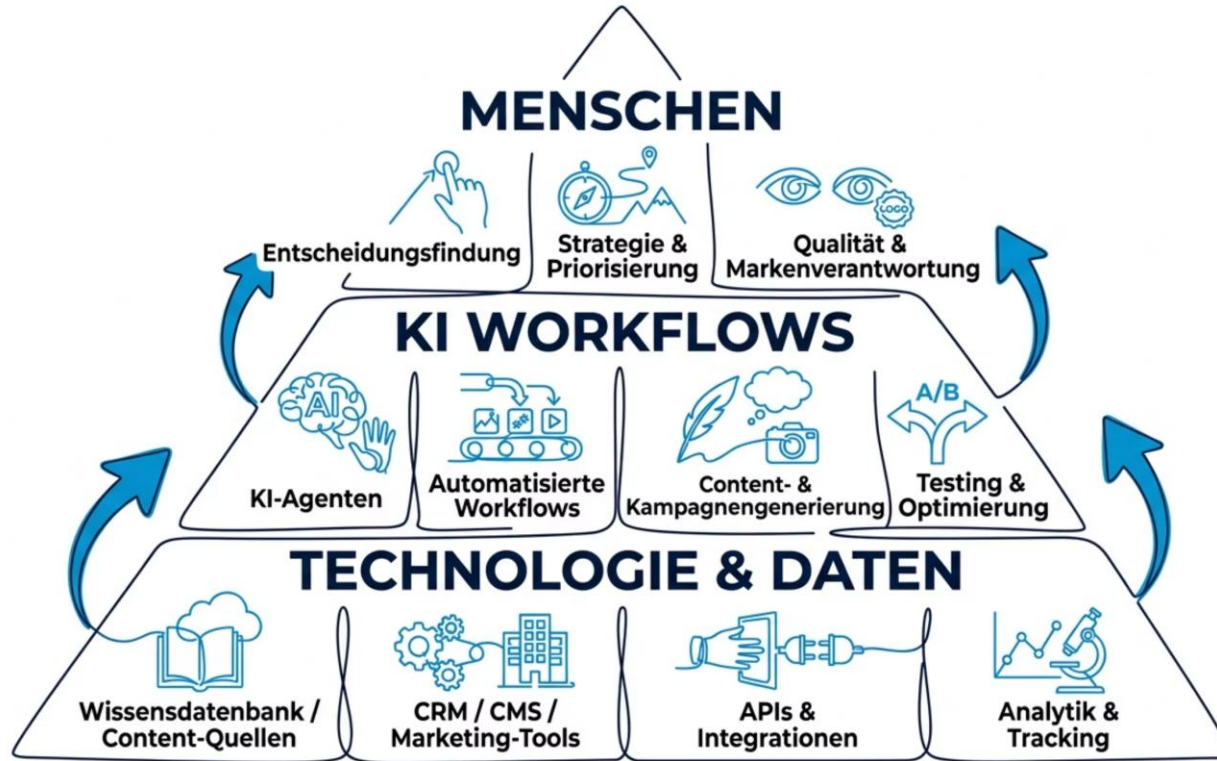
MENSCHEN

Entscheidungsfindung

Strategie & Priorisierung

LOGO

Qualität & Markenverantwortung

KI WORKFLOWS

AI

KI-Agenten

Automatisierte Workflows

Content- & Kampagnengenerierung

A/B

Testing & Optimierung

TECHNOLOGIE & DATEN

Wissensdatenbank / Content-Quellen

CRM / CMS / Marketing-Tools

APIs & Integrationen

Analytik & Tracking